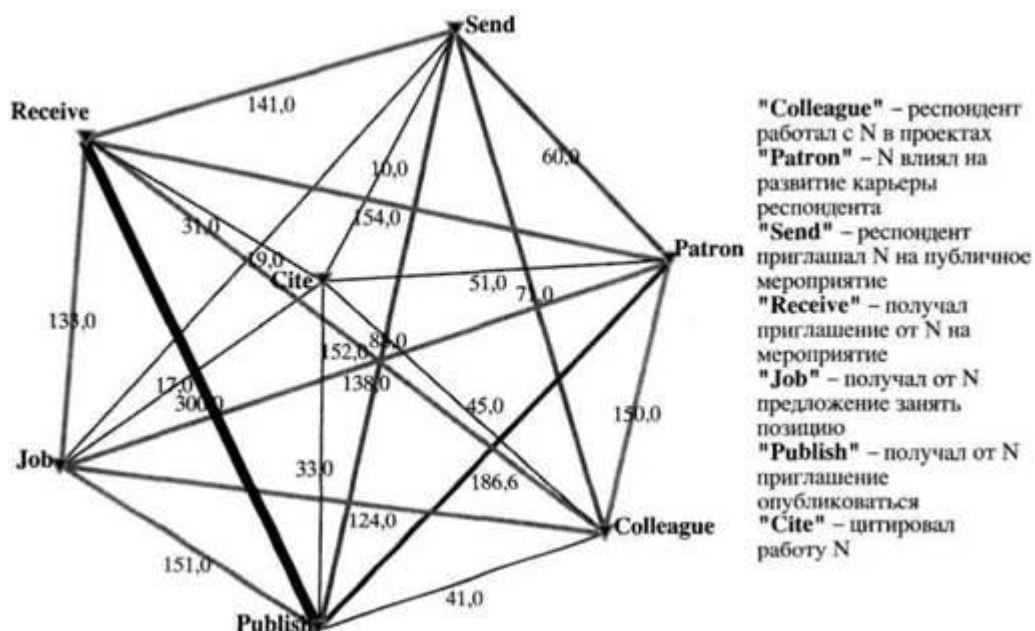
Send

Receive

141,0

60,0

10,0

154,0

31,0

19,0

Cite

Patron

51,0

71,0

133,0

152,6

85,0

138,0

17,0

300,0

45,0

150,0

Job

33,0

186,6

124,0

Colleague

151,0

41,0

Publish

"Colleague" – респондент работал с N в проектах
"Patron" – N влиял на развитие карьеры респондента
"Send" – респондент приглашал N на публичное мероприятие
"Receive" – получал приглашение от N на мероприятие
"Job" – получал от N предложение занять позицию
"Publish" – получал от N приглашение опубликоваться
"Cite" – цитировал работу N